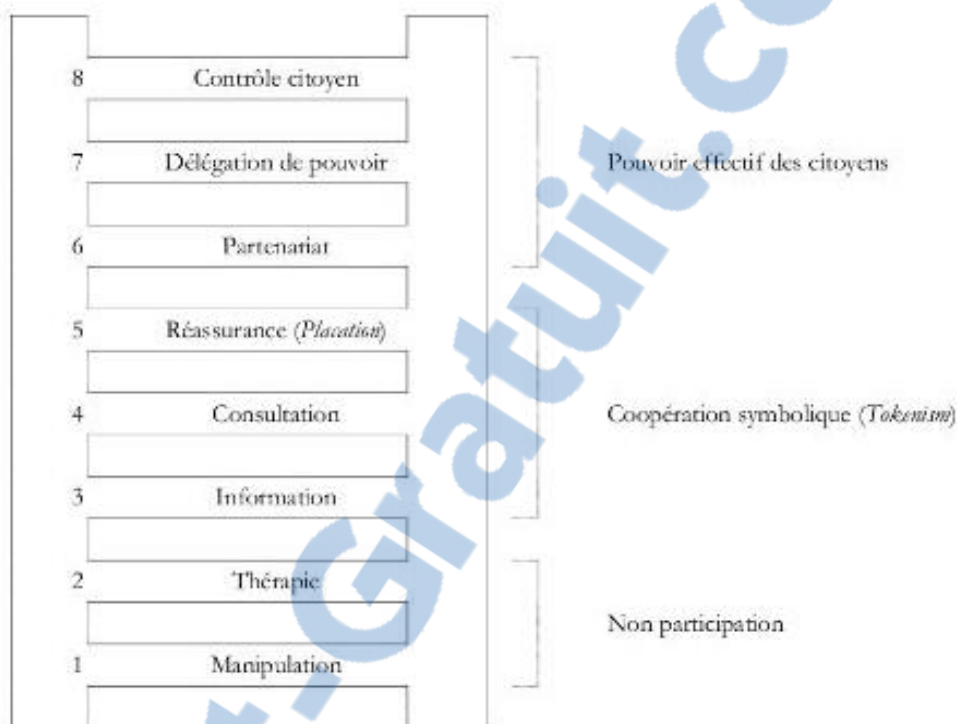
8 Contrôle citoyen

7 Délégation de pouvoir

6 Partenariat

5 Réassurance (*Placation*)

4 Consultation

3 Information

2 Thérapie

1 Manipulation

Pouvoir effectif des citoyens

Coopération symbolique (*Tokenism*)

Non participation

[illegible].Gratuit.co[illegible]